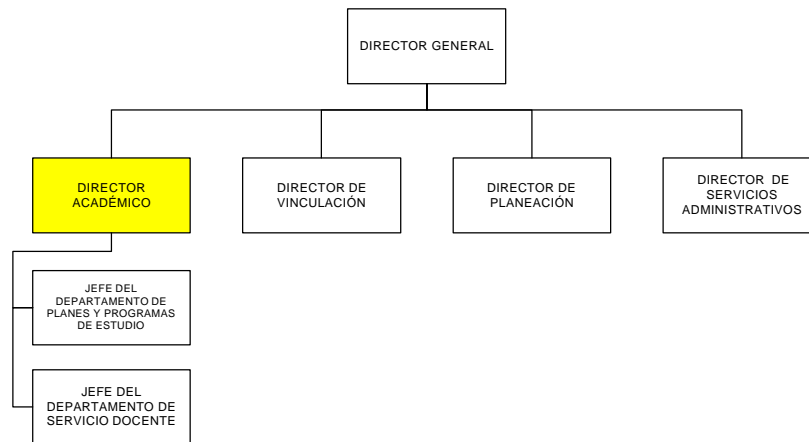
DIRECTOR GENERAL

DIRECTOR ACADÉMICO

DIRECTOR DE VINCULACIÓN

DIRECTOR DE PLANEACIÓN

DIRECTOR DE SERVICIOS ADMINISTRATIVOS

JEFE DEL DEPARTAMENTO DE PLANES Y PROGRAMAS DE ESTUDIO

JEFE DEL DEPARTAMENTO DE SERVICIO DOCENTE